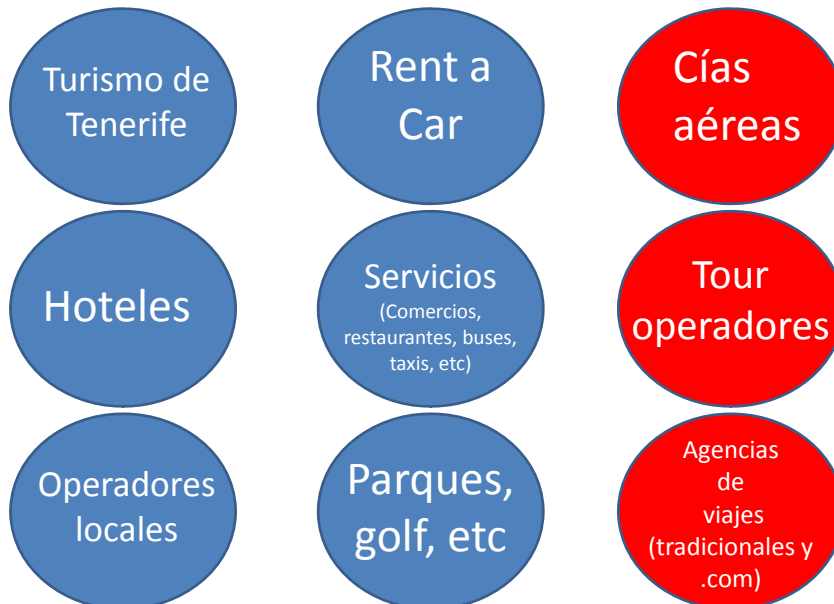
Turismo de Tenerife

Rent a Car

Cías aéreas

Hoteles

Servicios (Comercios, restaurantes, buses, taxis, etc)

Tour operadores

Operadores locales

Parques, golf, etc

Agencias de viajes (tradicionales y .com)